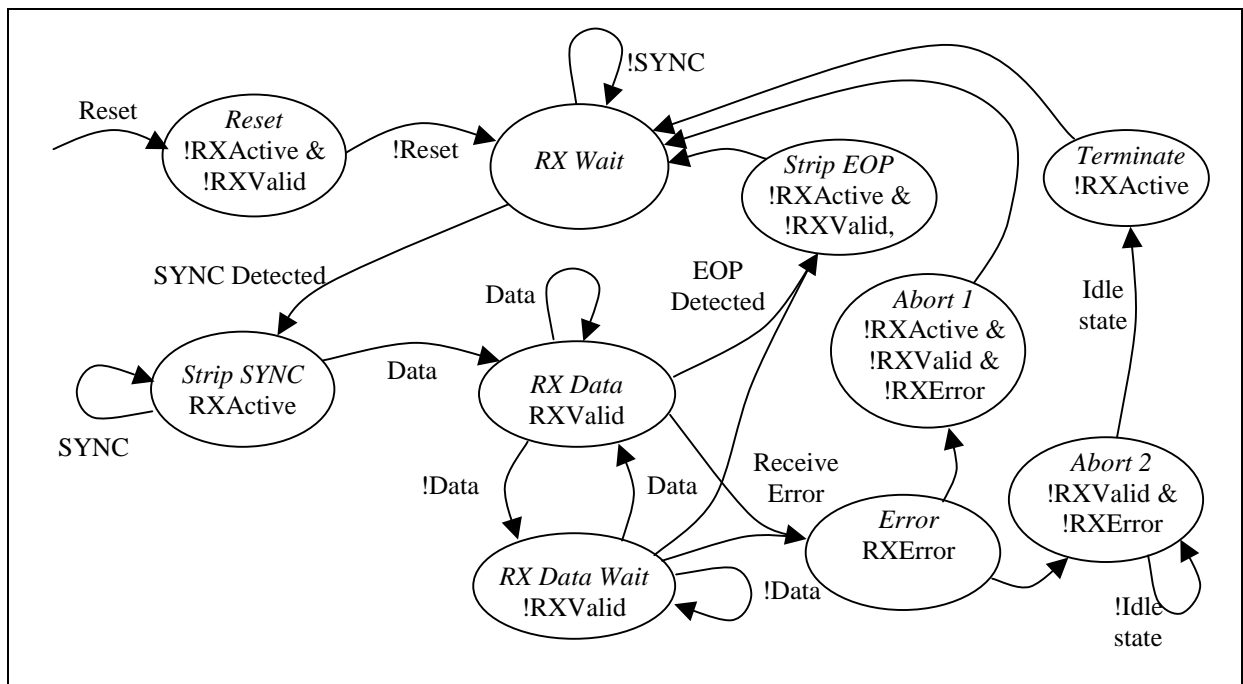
!SYNC

Reset

*Reset*
!RXActive &
!RXValid

!Reset

*RX Wait*

*Strip EOP*
!RXActive &
!RXValid,

*Terminate*
!RXActive

SYNC Detected

EOP
Detected

Data

*Abort 1*
!RXActive &
!RXValid &
!RXError

Idle
state

*Strip SYNC*
RXActive

Data

*RX Data*
RXValid

SYNC

Receive
Error

*Abort 2*
!RXValid &
!RXError

!Data

Data

*Error*
RXError

*RX Data Wait*
!RXValid

!Data

!Idle
state